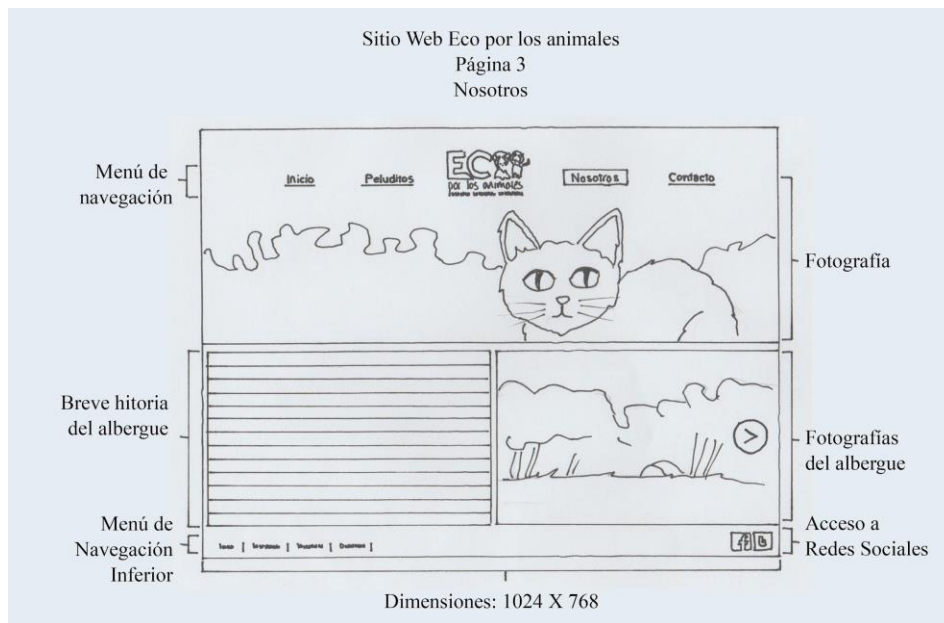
Sitio Web Eco por los animales
Página 3
Nosotros

Menú de navegación

Inicio Peluditos ECO por los animales Nosotros Contacto

Fotografia

Breve hitoria del albergue

Fotografías del albergue

Menú de Navegación Inferior

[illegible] | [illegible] | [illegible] | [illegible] |

Acceso a Redes Sociales

f B

Dimensiones: 1024 X 768